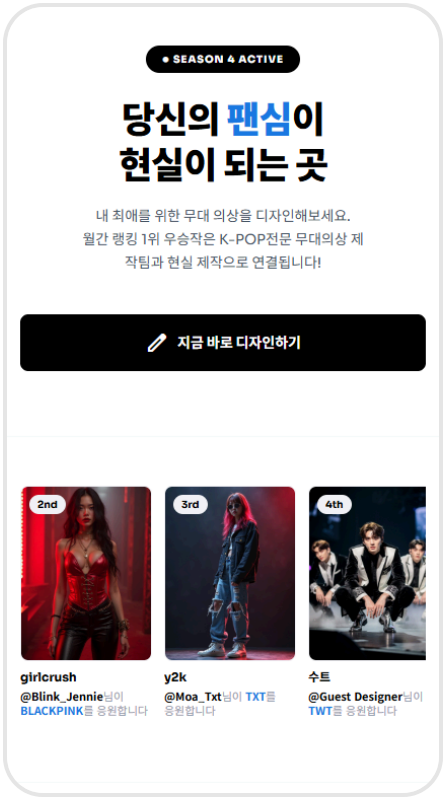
● SEASON 4 ACTIVE

당신의 팬심이
현실이 되는 곳

내 최애를 위한 무대 의상을 디자인해보세요.
월간 랭킹 1위 우승작은 K-POP전문 무대의상 제작팀과 현실 제작으로 연결됩니다!

지금 바로 디자인하기

2nd

girlcrush

@Blink_Jennie님이 BLACKPINK를 응원합니다

3rd

y2k

@Moa_Txt님이 TXT를 응원합니다

4th

수트

@Guest Designer님이 TWT를 응원합니다